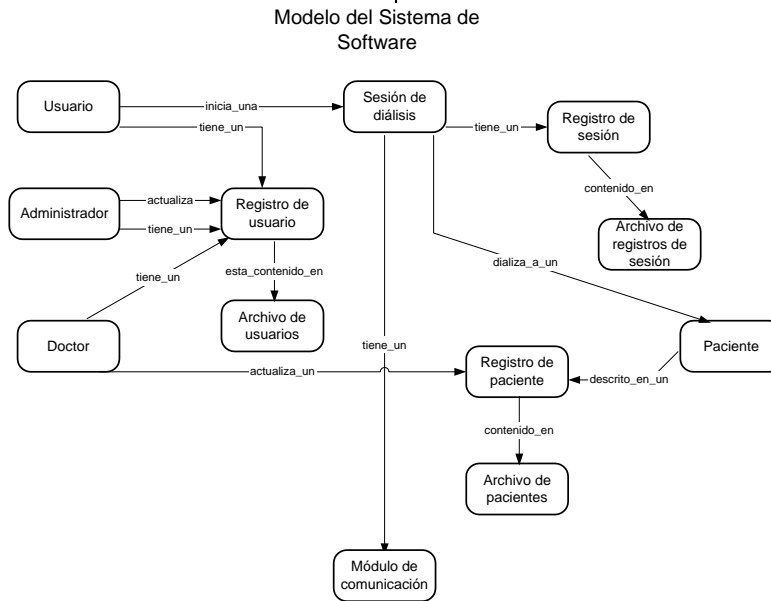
Modelo del Sistema de Software

Usuario
inicia_una
Sesión de diálisis
tiene_un
Registro de sesión
tiene_un
contenido_en
Archivo de registros de sesión
Administrador
actualiza
Registro de usuario
tiene_un
dializa_a_un
tiene_un
esta_contenido_en
Archivo de usuarios
Doctor
tiene_un
Paciente
actualiza_un
Registro de paciente
descrito_en_un
contenido_en
Archivo de pacientes
Módulo de comunicación